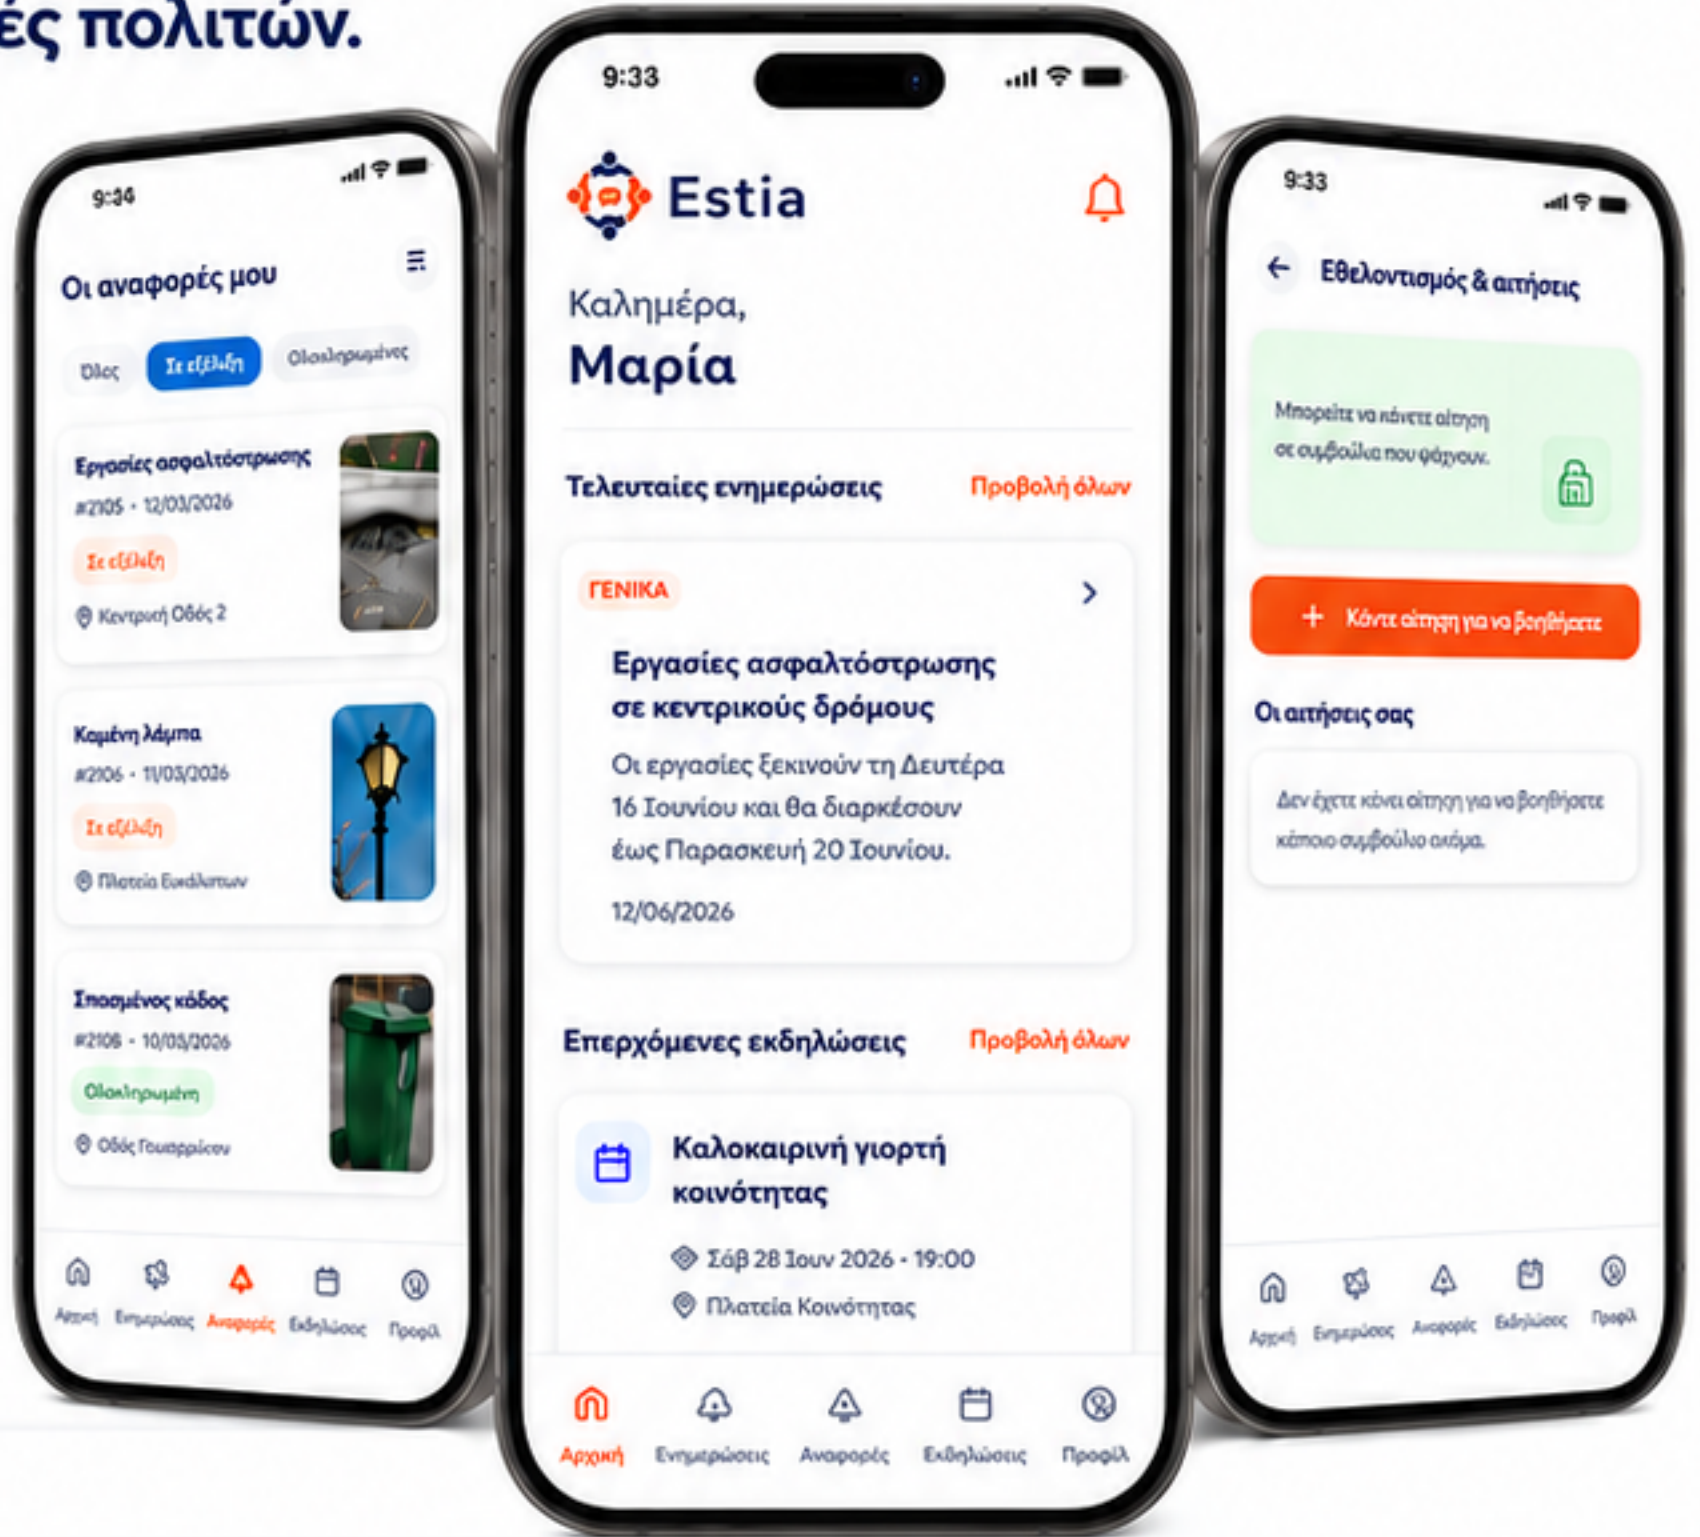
ές πολιτών.

9:34

Οι αναφορές μου

Όλες Σε εξέλιξη Ολοκληρωμένες

Εργασίες ασφαλτόστρωσης
#2105 · 12/03/2026
Σε εξέλιξη
Κεντρική Οδός 2

Καμένη λάμπα
#2106 · 11/03/2026
Σε εξέλιξη
Πλατεία Ευελπίδων

Σπασμένος κάδος
#2106 · 10/03/2026
Ολοκληρωμένη
Οδός Γουαρρίκου

Αρχική Ενημερώσεις Αναφορές Εκδηλώσεις Προφίλ

9:33

Estia

Καλημέρα,
Μαρία

Τελευταίες ενημερώσεις Προβολή όλων

ΓΕΝΙΚΑ

Εργασίες ασφαλτόστρωσης σε κεντρικούς δρόμους

Οι εργασίες ξεκινούν τη Δευτέρα 16 Ιουνίου και θα διαρκέσουν έως Παρασκευή 20 Ιουνίου.

12/06/2026

Επερχόμενες εκδηλώσεις Προβολή όλων

Καλοκαιρινή γιορτή κοινότητας

Σάβ 28 Ιουν 2026 · 19:00
Πλατεία Κοινότητας

Αρχική Ενημερώσεις Αναφορές Εκδηλώσεις Προφίλ

9:33

Εθελοντισμός & αιτήσεις

Μπορείτε να κάνετε αίτηση σε συμβούλια που ψάχνουν.

+ Κάντε αίτηση για να βοηθήσετε

Οι αιτήσεις σας

Δεν έχετε κάνει αίτηση για να βοηθήσετε κάποιο συμβούλιο ακόμα.

Αρχική Ενημερώσεις Αναφορές Εκδηλώσεις Προφίλ